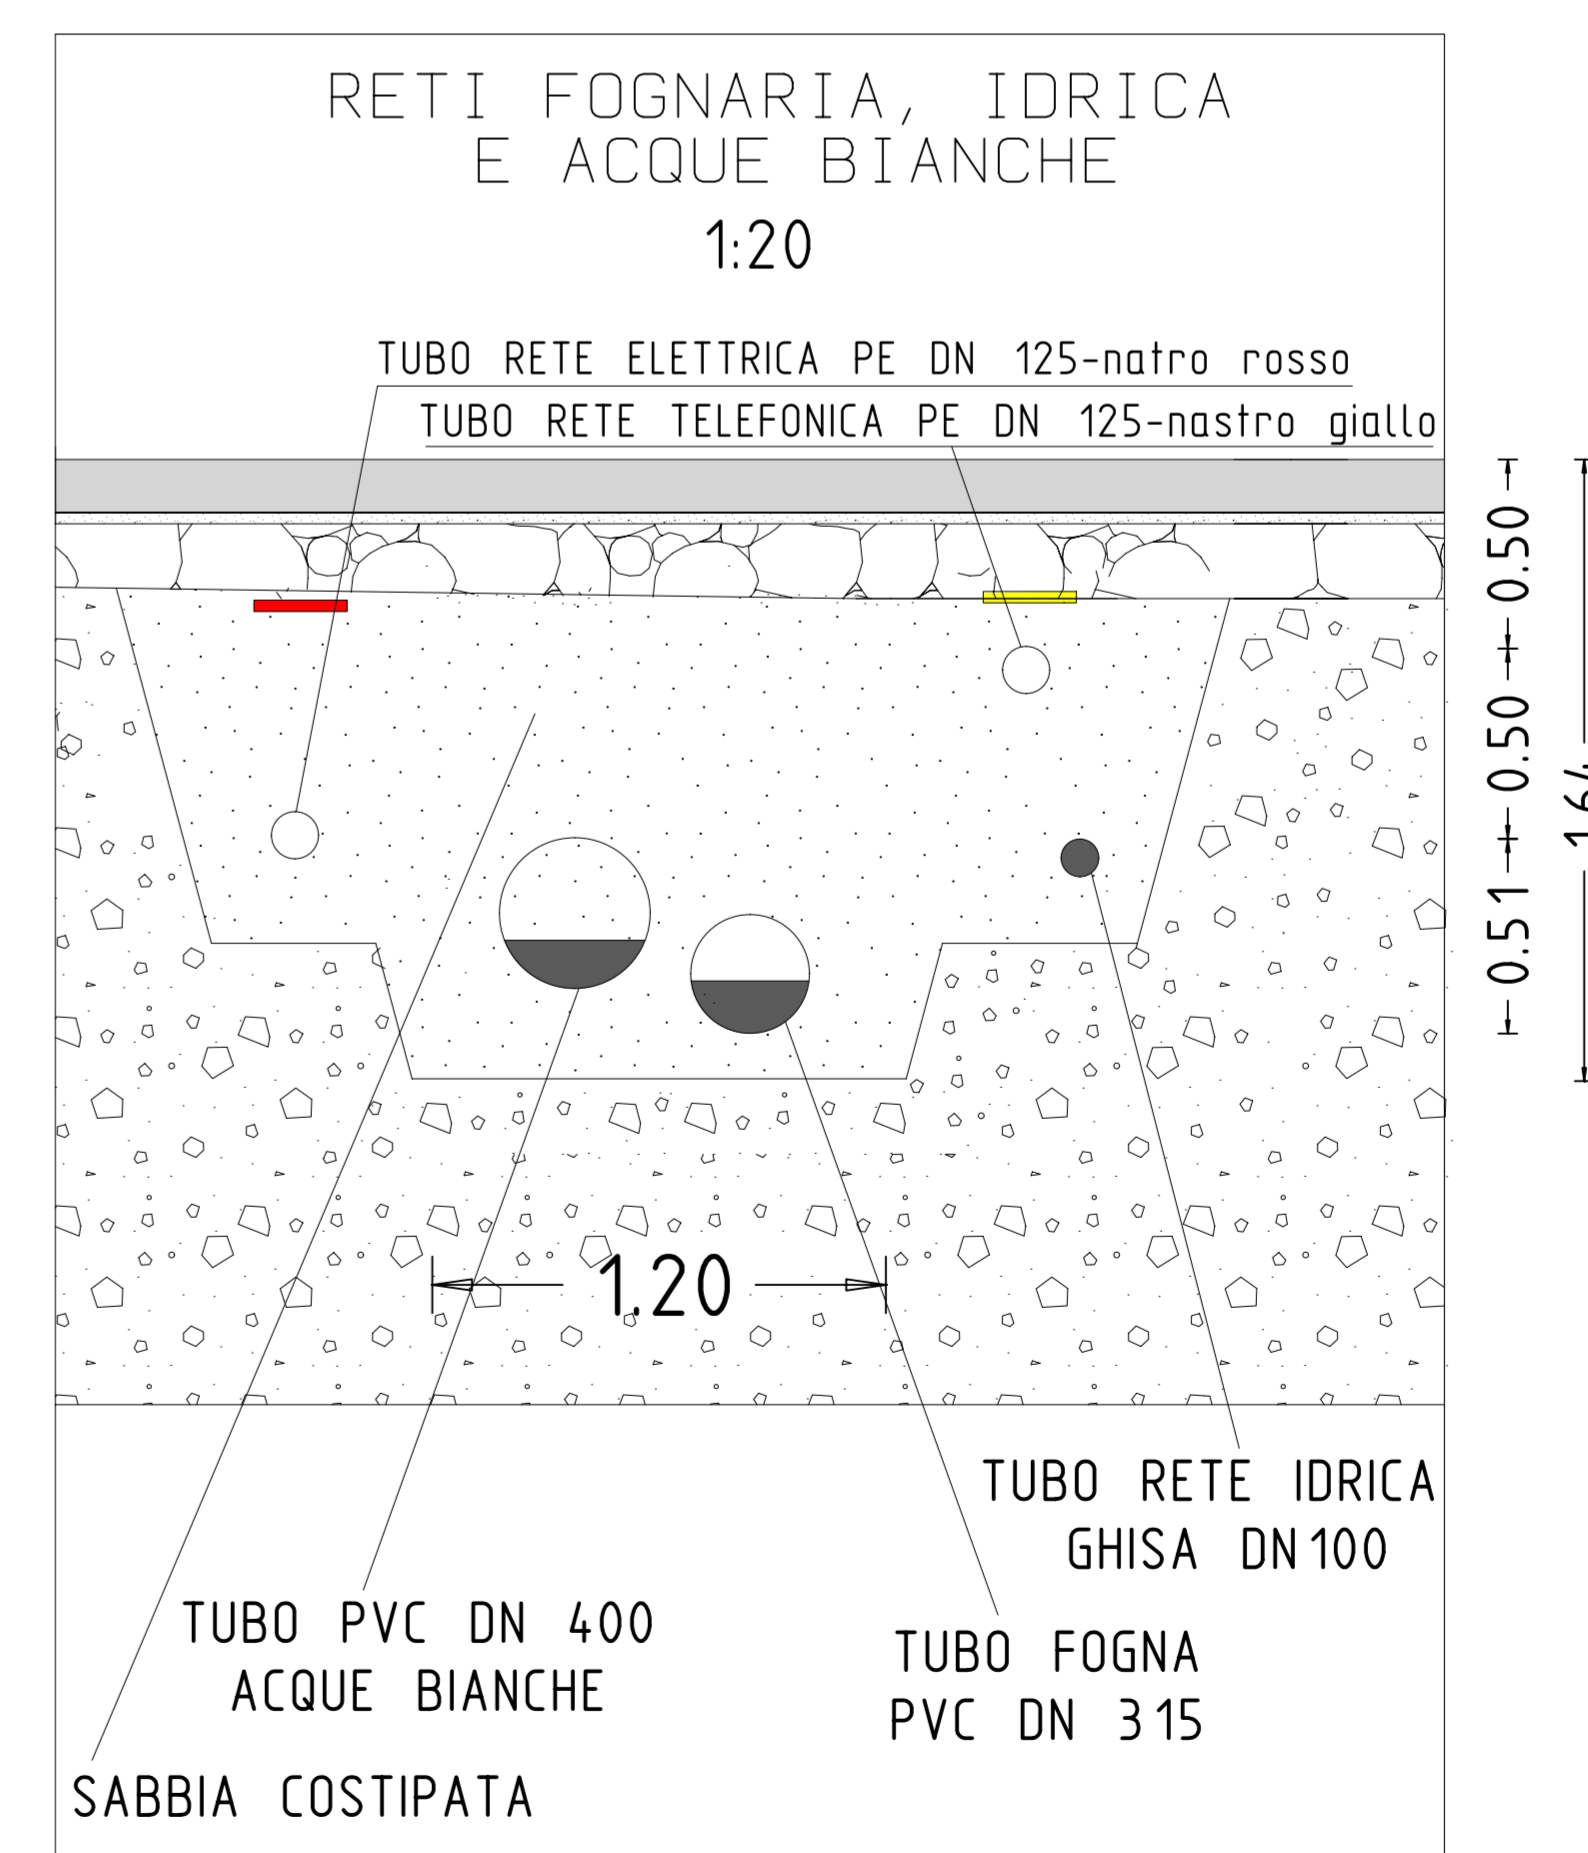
RETI FOGNARIA, IDRICA
E ACQUE BIANCHE

1:20

TUBO RETE ELETTRICA PE DN 125-natro rosso

TUBO RETE TELEFONICA PE DN 125-nastro giallo

0.51
0.50
0.50
1.6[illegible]

1.20

TUBO RETE IDRICA
GHISA DN100

TUBO PVC DN 400
ACQUE BIANCHE

TUBO FOGNA
PVC DN 315

SABBIA COSTIPATA